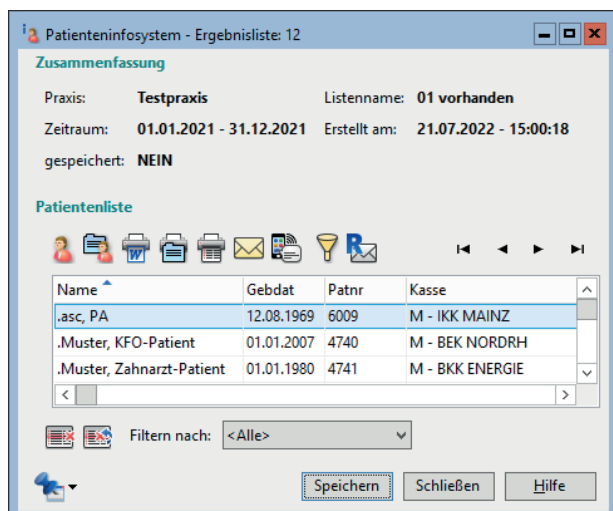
Patienteninfosystem - Ergebnisliste: 12

Zusammenfassung

Praxis: Testpraxis
Listenname: 01 vorhanden
Zeitraum: 01.01.2021 - 31.12.2021
Erstellt am: 21.07.2022 - 15:00:18
gespeichert: NEIN

Patientenliste

| Name | Gebdat | Patnr | Kasse |
|---|---|---|---|
| .asc, PA | 12.08.1969 | 6009 | M - IKK MAINZ |
| .Muster, KFO-Patient | 01.01.2007 | 4740 | M - BEK NORDRH |
| .Muster, Zahnarzt-Patient | 01.01.1980 | 4741 | M - BKK ENERGIE |

Filtern nach: <Alle>

Speichern
Schließen
Hilfe